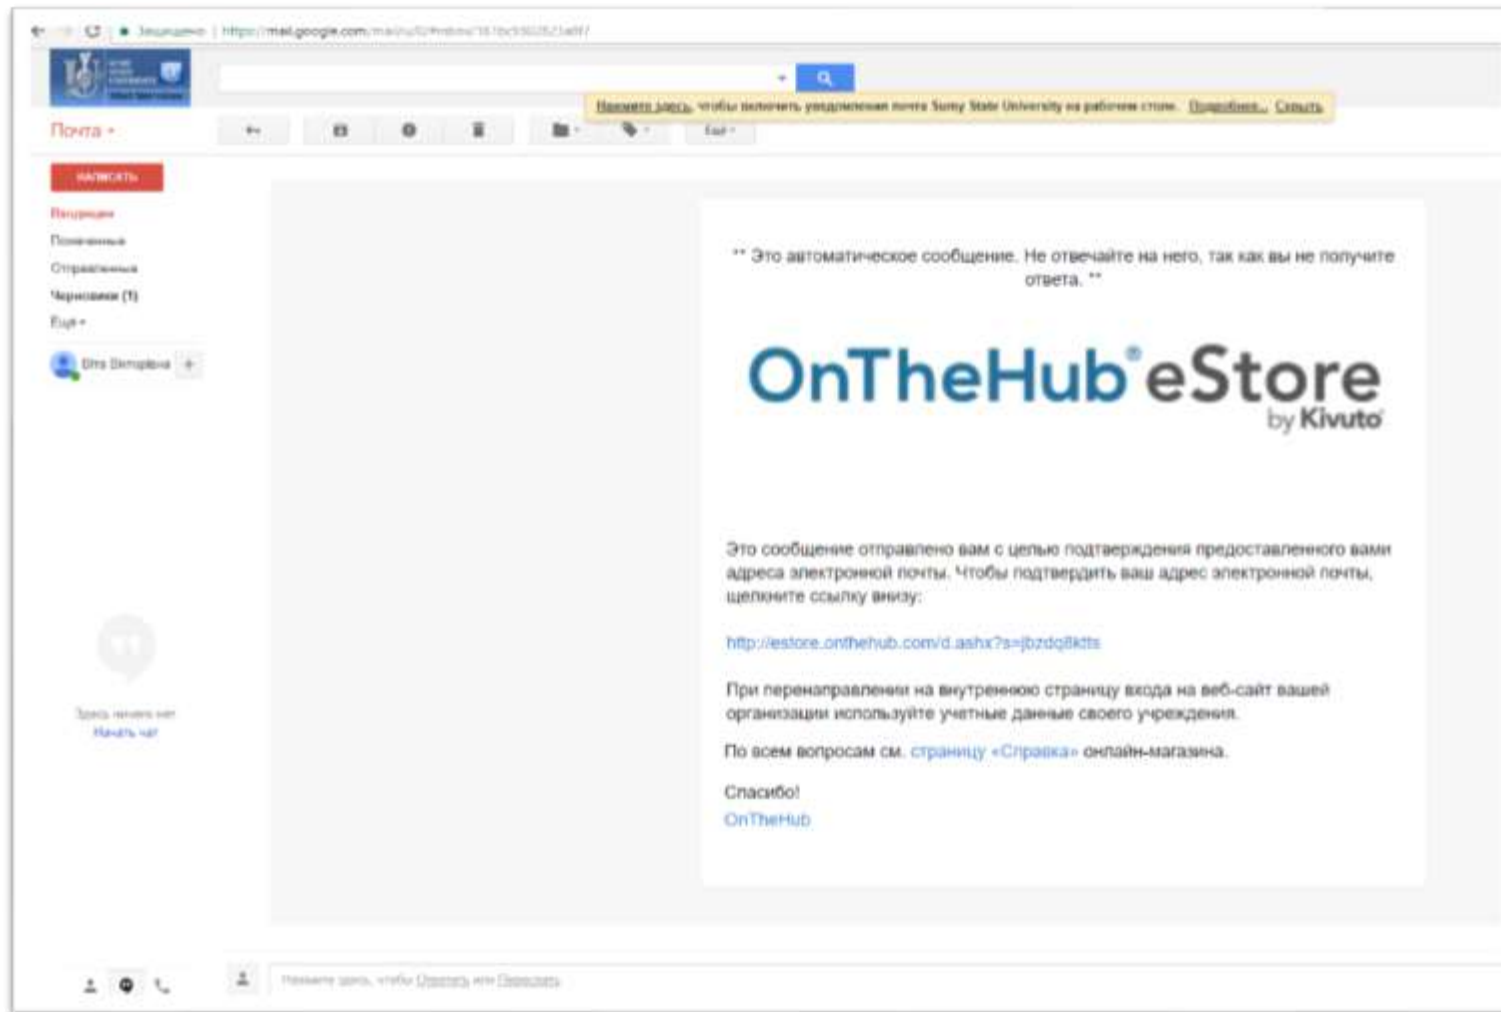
Защищено | https://mail.google.com/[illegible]

Нажмите здесь, чтобы включить уведомления почты Sumy State University на рабочем столе. Подробнее... Скрыть

Почта

Ещё

НАПИСАТЬ

Входящие
Помеченные
Отправленные
Черновики (1)
Ещё

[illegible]

Здесь ничего нет
Начать чат

** Это автоматическое сообщение. Не отвечайте на него, так как вы не получите ответа. **

OnTheHub® eStore
by Kivuto

Это сообщение отправлено вам с целью подтверждения предоставленного вами адреса электронной почты. Чтобы подтвердить ваш адрес электронной почты, щелкните ссылку внизу:

http://estore.onthehub.com/d.ashx?s=jbzdq8kts

При перенаправлении на внутреннюю страницу входа на веб-сайт вашей организации используйте учетные данные своего учреждения.

По всем вопросам см. страницу «Справка» онлайн-магазина.

Спасибо!
OnTheHub

Нажмите здесь, чтобы Ответить или Переслать